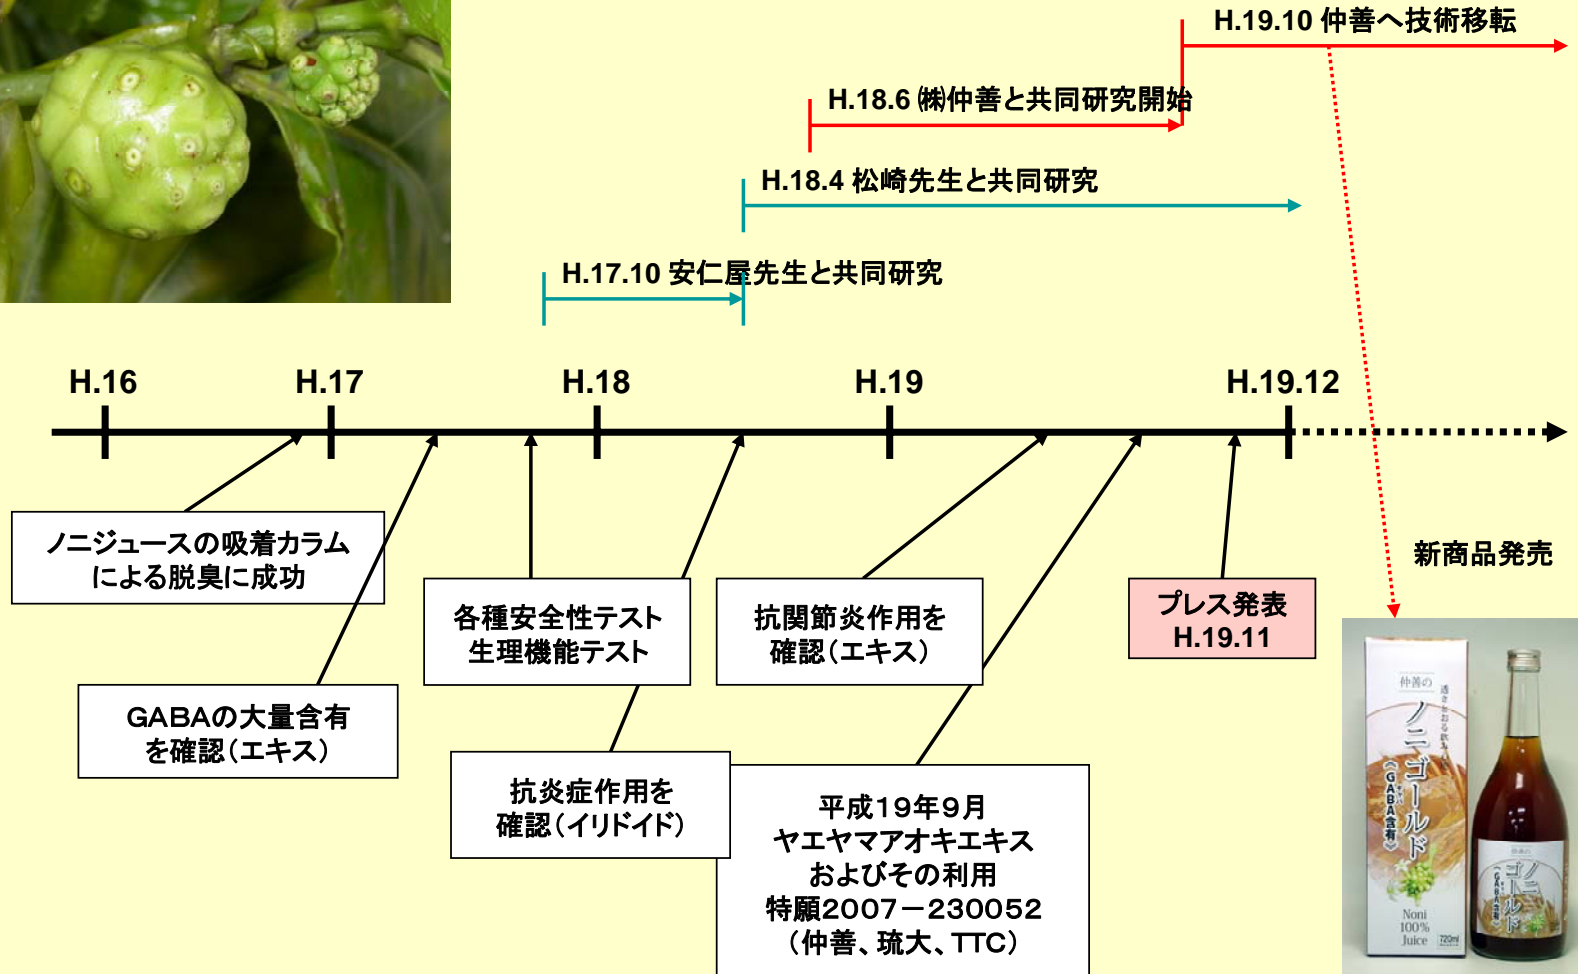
H.19.10 仲善へ技術移転

H.18.6 ㈱仲善と共同研究開始

H.18.4 松崎先生と共同研究

H.17.10 安仁屋先生と共同研究

H.16 H.17 H.18 H.19 H.19.12

ノニジュースの吸着カラムによる脱臭に成功

GABAの大量含有を確認(エキス)

各種安全性テスト
生理機能テスト

抗炎症作用を確認(イリドイド)

抗関節炎作用を確認(エキス)

平成19年9月
ヤエヤマアオキエキスおよびその利用
特願2007−230052
(仲善、琉大、TTC)

プレス発表
H.19.11

新商品発売

仲善の
ノニゴールド
GABA含有
Noni 100% Juice 720ml

仲善の
ノニゴールド
GABA含有